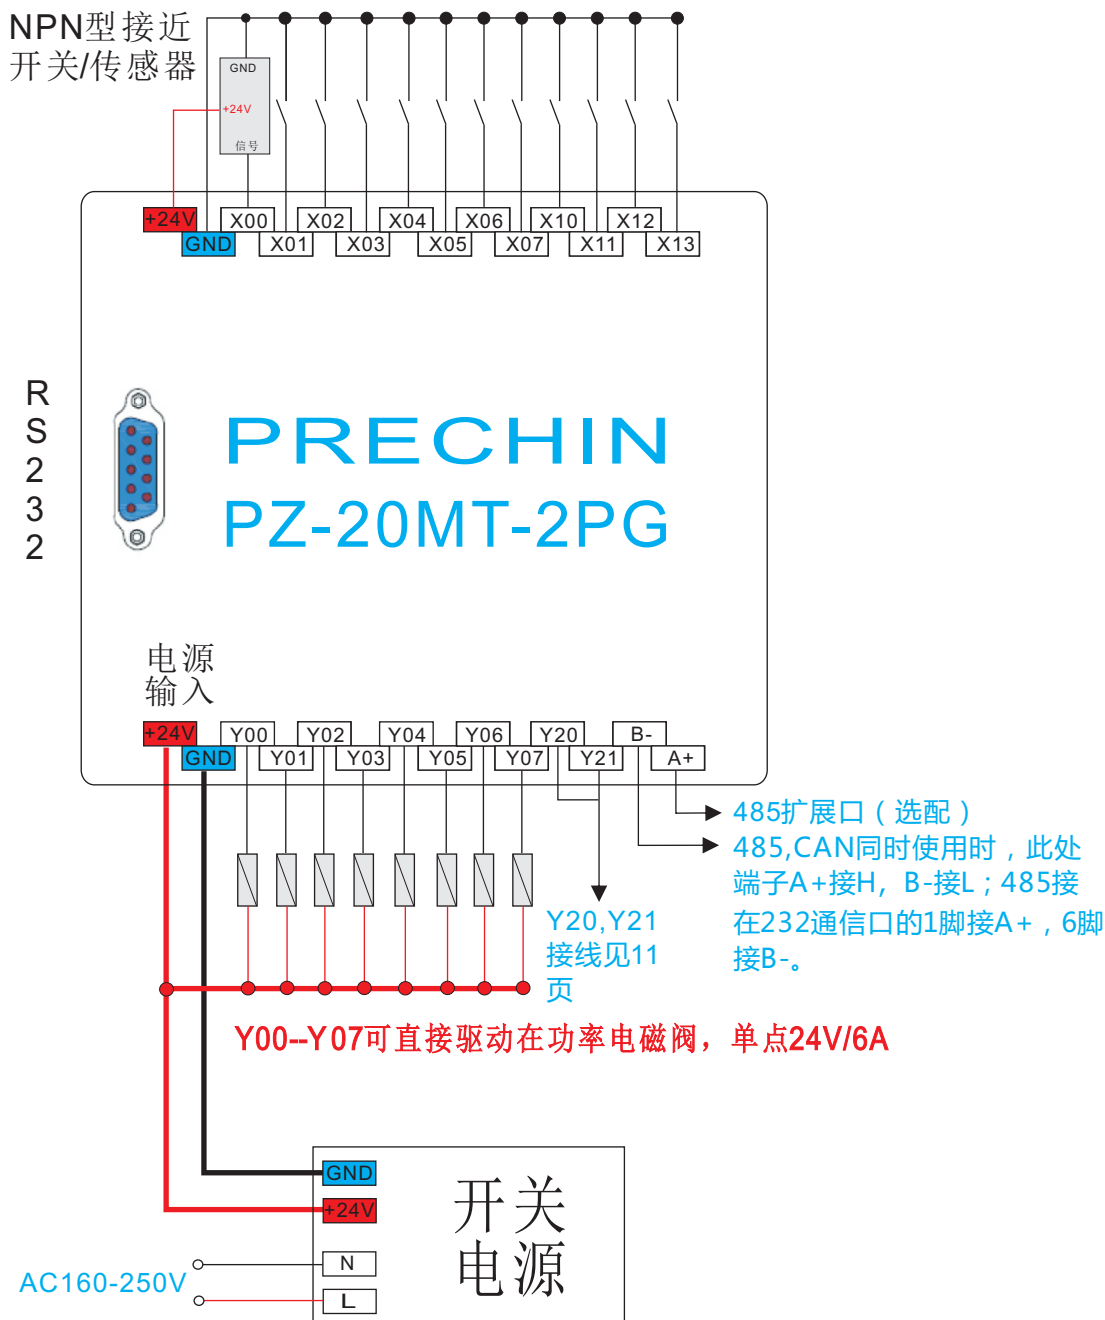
NPN型接近开关/传感器

GND
+24V
信号

+24V
GND
X00
X01
X02
X03
X04
X05
X06
X07
X10
X11
X12
X13

RS232

PRECHIN
PZ-20MT-2PG

电源输入

+24V
GND
Y00
Y01
Y02
Y03
Y04
Y05
Y06
Y07
Y20
Y21
B-
A+

485扩展口（选配）
485,CAN同时使用时，此处端子A+接H，B-接L；485接在232通信口的1脚接A+，6脚接B-。

Y20,Y21接线见11页

Y00--Y07可直接驱动在功率电磁阀，单点24V/6A

GND
+24V
N
L
开关电源

AC160-250V